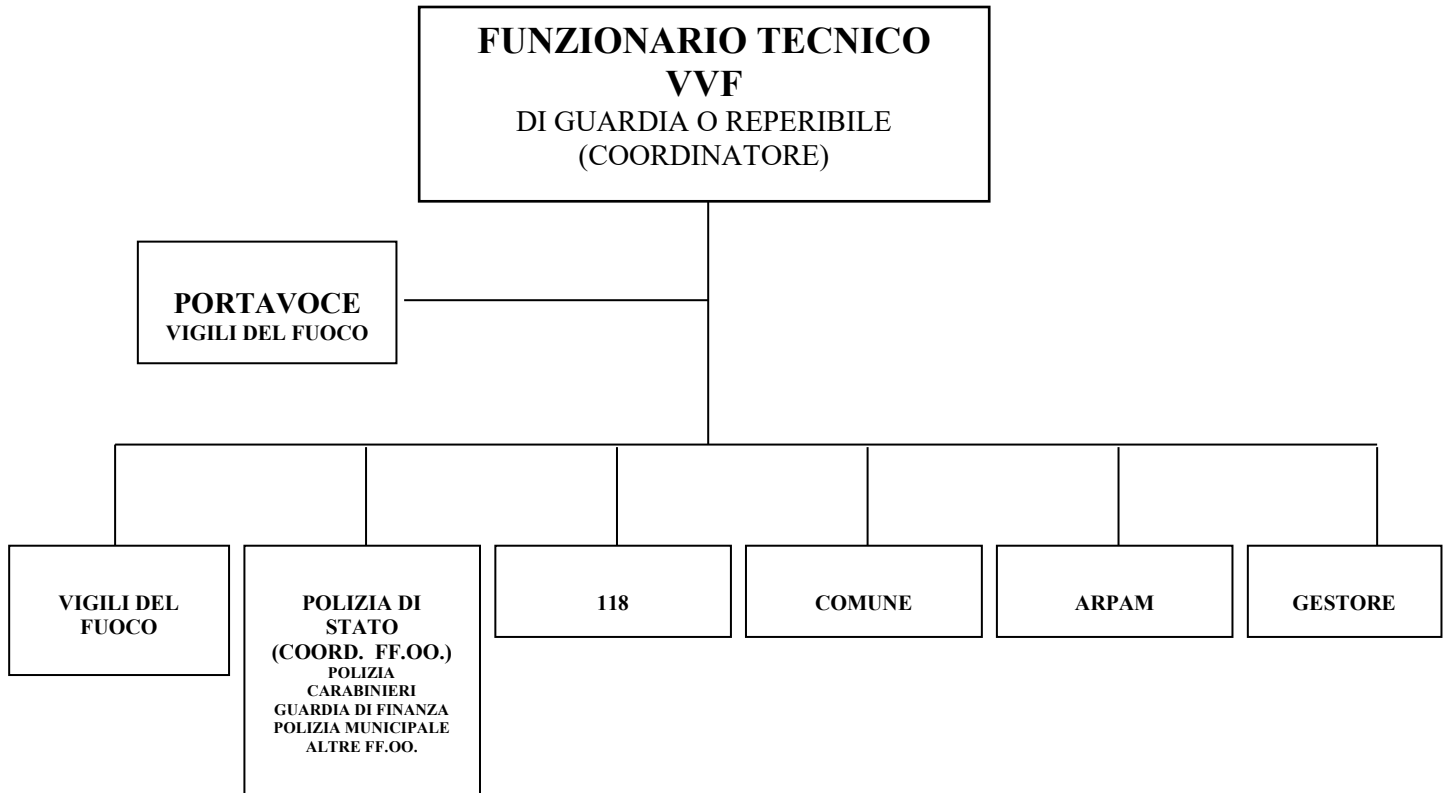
FUNZIONARIO TECNICO VVF
DI GUARDIA O REPERIBILE
(COORDINATORE)

PORTAVOCE
VIGILI DEL FUOCO

VIGILI DEL FUOCO

POLIZIA DI STATO
(COORD. FF.OO.)
POLIZIA
CARABINIERI
GUARDIA DI FINANZA
POLIZIA MUNICIPALE
ALTRE FF.OO.

118

COMUNE

ARPAM

GESTORE